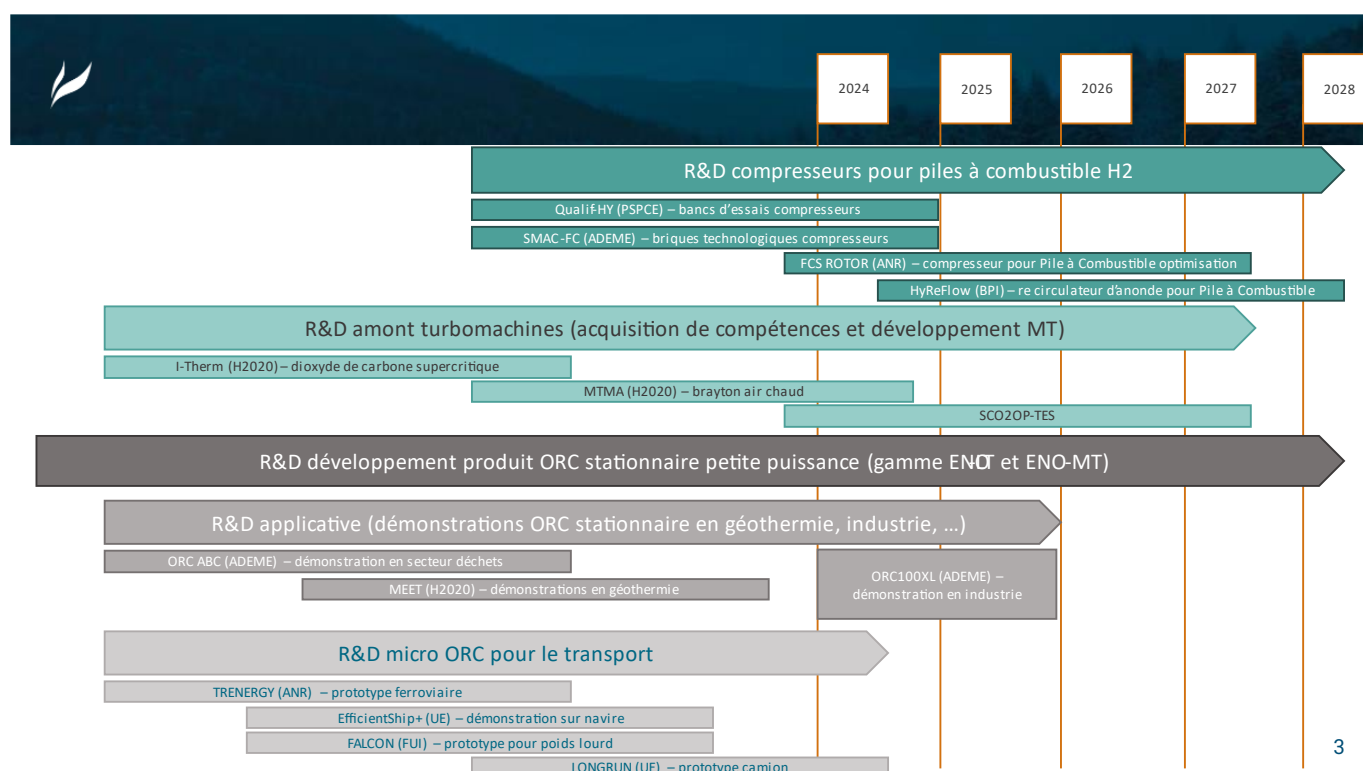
2024
2025
2026
2027
2028

R&D compresseurs pour piles à combustible H2

Qualif-HY (PSPCE) – bancs d'essais compresseurs

SMAC-FC (ADEME) – briques technologiques compresseurs

FCS ROTOR (ANR) – compresseur pour Pile à Combustible optimisation

HyReFlow (BPI) – re circulateur d'anonde pour Pile à Combustible

R&D amont turbomachines (acquisition de compétences et développement MT)

I-Therm (H2020) – dioxyde de carbone supercritique

MTMA (H2020) – brayton air chaud

SCO2OP-TES

R&D développement produit ORC stationnaire petite puissance (gamme ENO-LT et ENO-MT)

R&D applicative (démonstrations ORC stationnaire en géothermie, industrie, …)

ORC ABC (ADEME) – démonstration en secteur déchets

MEET (H2020) – démonstrations en géothermie

ORC100XL (ADEME) – démonstration en industrie

R&D micro ORC pour le transport

TRENERGY (ANR) – prototype ferroviaire

EfficientShip+ (UE) – démonstration sur navire

FALCON (FUI) – prototype pour poids lourd

LONGRUN (UE) – prototype camion

3